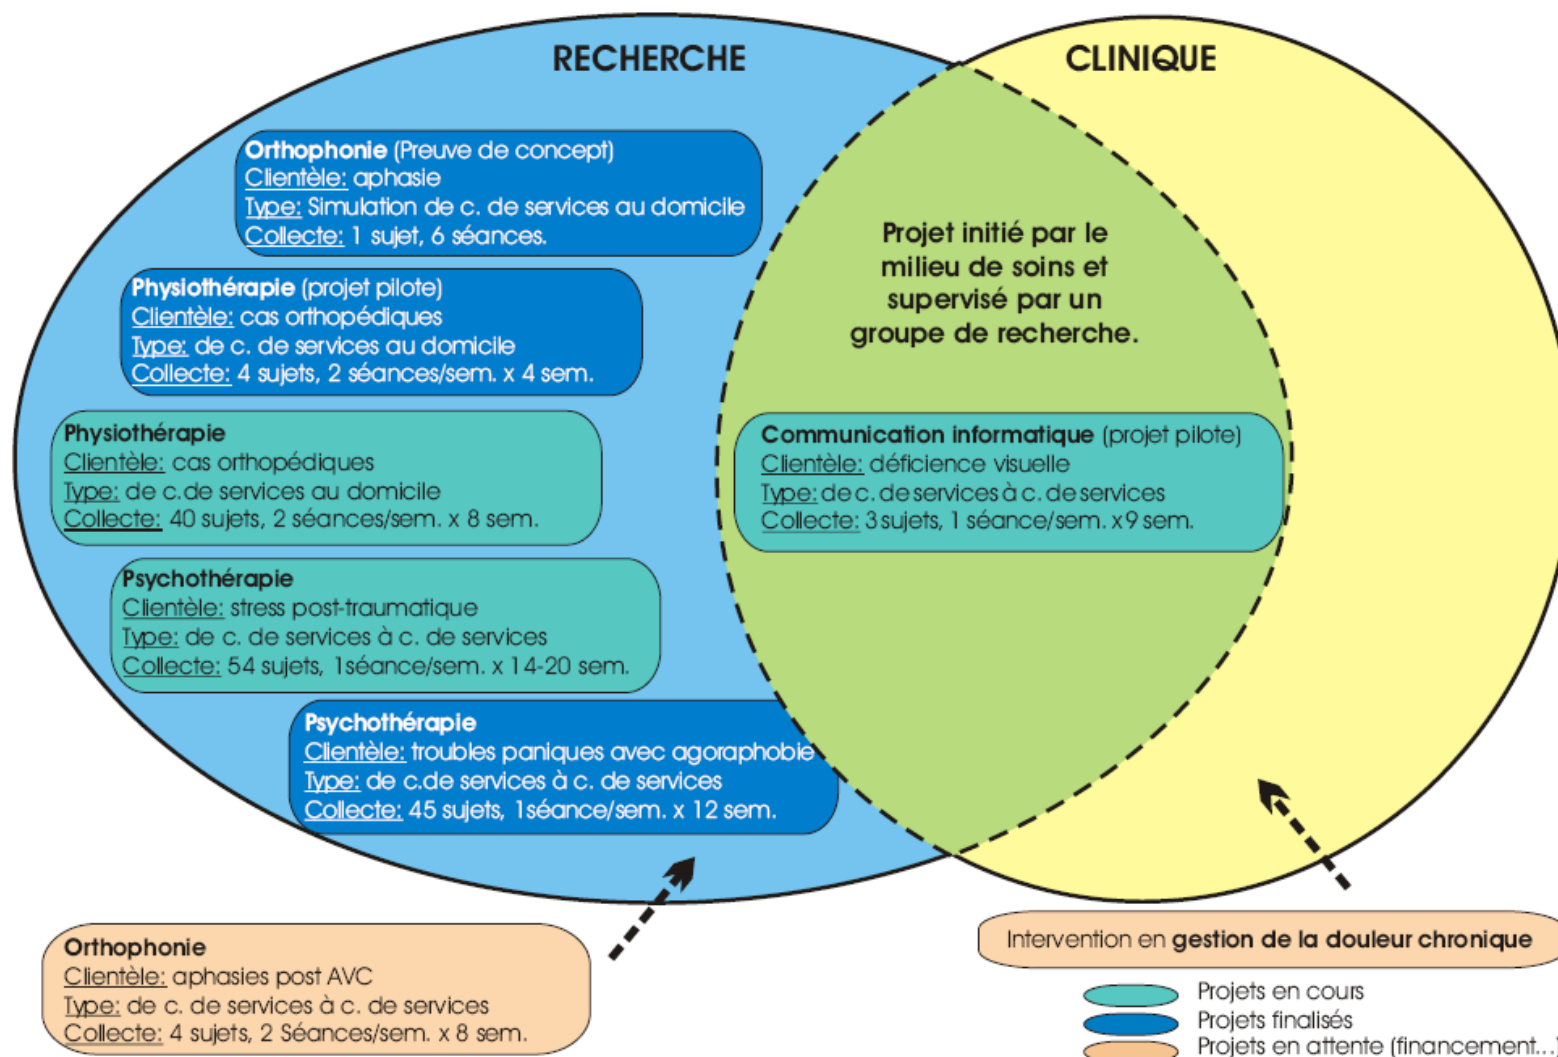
RECHERCHE

CLINIQUE

Orthophonie (Preuve de concept)
Clientèle: aphasie
Type: Simulation de c. de services au domicile
Collecte: 1 sujet, 6 séances.

Physiothérapie (projet pilote)
Clientèle: cas orthopédiques
Type: de c. de services au domicile
Collecte: 4 sujets, 2 séances/sem. x 4 sem.

Physiothérapie
Clientèle: cas orthopédiques
Type: de c.de services au domicile
Collecte: 40 sujets, 2 séances/sem. x 8 sem.

Psychothérapie
Clientèle: stress post-traumatique
Type: de c. de services à c. de services
Collecte: 54 sujets, 1séance/sem. x 14-20 sem.

Psychothérapie
Clientèle: troubles paniques avec agoraphobie
Type: de c.de services à c. de services
Collecte: 45 sujets, 1séance/sem. x 12 sem.

Projet initié par le milieu de soins et supervisé par un groupe de recherche.

Communication informatique (projet pilote)
Clientèle: déficience visuelle
Type: de c. de services à c. de services
Collecte: 3 sujets, 1 séance/sem. x 9 sem.

Orthophonie
Clientèle: aphasies post AVC
Type: de c. de services à c. de services
Collecte: 4 sujets, 2 Séances/sem. x 8 sem.

Intervention en gestion de la douleur chronique

Projets en cours
Projets finalisés
Projets en attente (financement...)